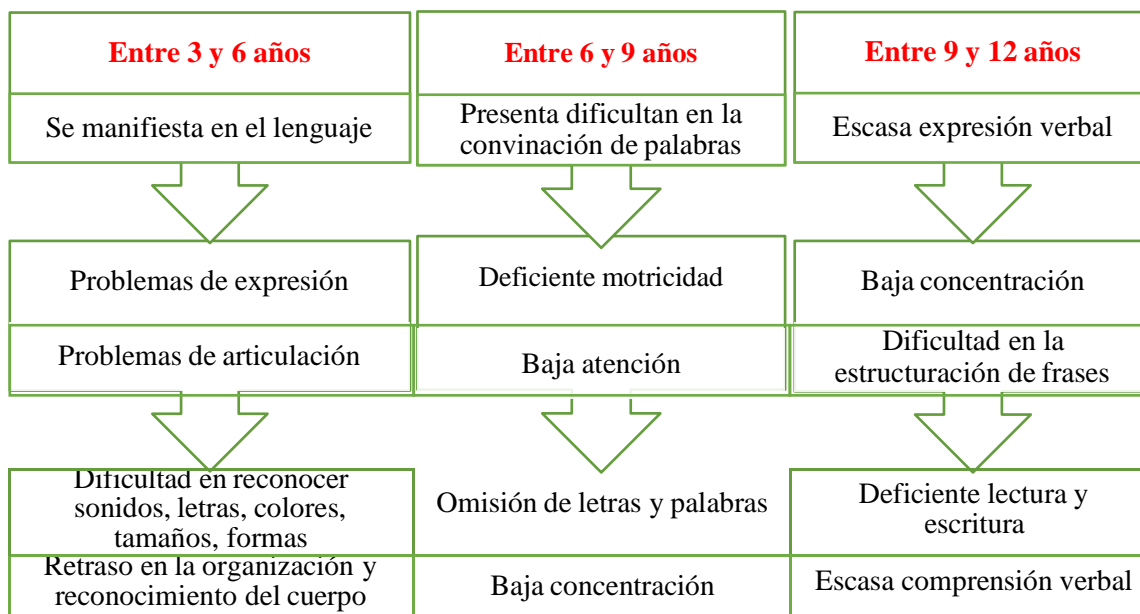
Entre 3 y 6 años

Se manifiesta en el lenguaje

Problemas de expresión

Problemas de articulación

Dificultad en reconocer sonidos, letras, colores, tamaños, formas

Retraso en la organización y reconocimiento del cuerpo

Entre 6 y 9 años

Presenta dificultan en la convinación de palabras

Deficiente motricidad

Baja atención

Omisión de letras y palabras

Baja concentración

Entre 9 y 12 años

Escasa expresión verbal

Baja concentración

Dificultad en la estructuración de frases

Deficiente lectura y escritura

Escasa comprensión verbal